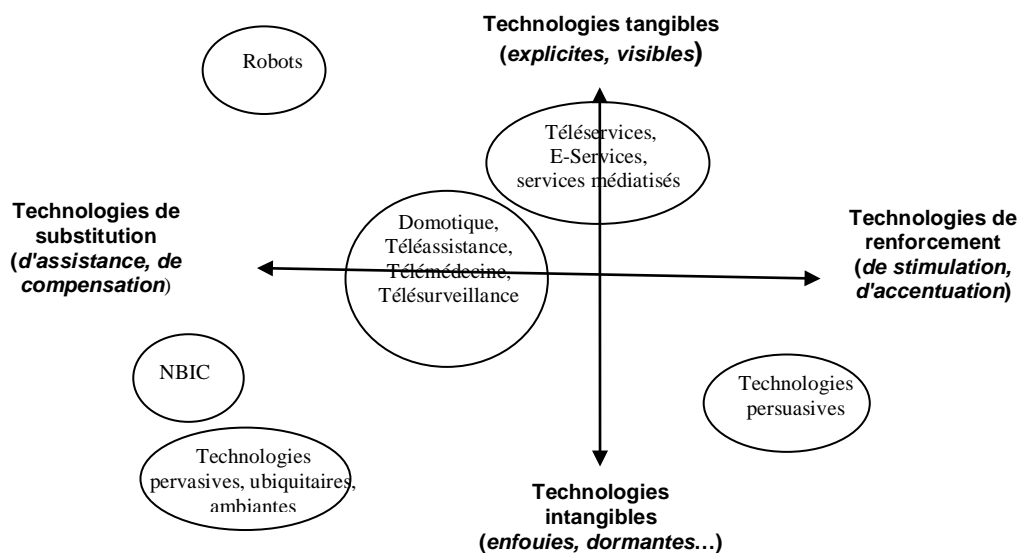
Technologies tangibles (explicites, visibles)

Robots

Téléservices, E-Services, services médiatisés

Technologies de substitution (d'assistance, de compensation)

Domotique, Téléassistance, Télémédecine, Télésurveillance

Technologies de renforcement (de stimulation, d'accentuation)

NBIC

Technologies persuasives

Technologies pervasives, ubiquitaires, ambiantes

Technologies intangibles (enfouies, dormantes…)